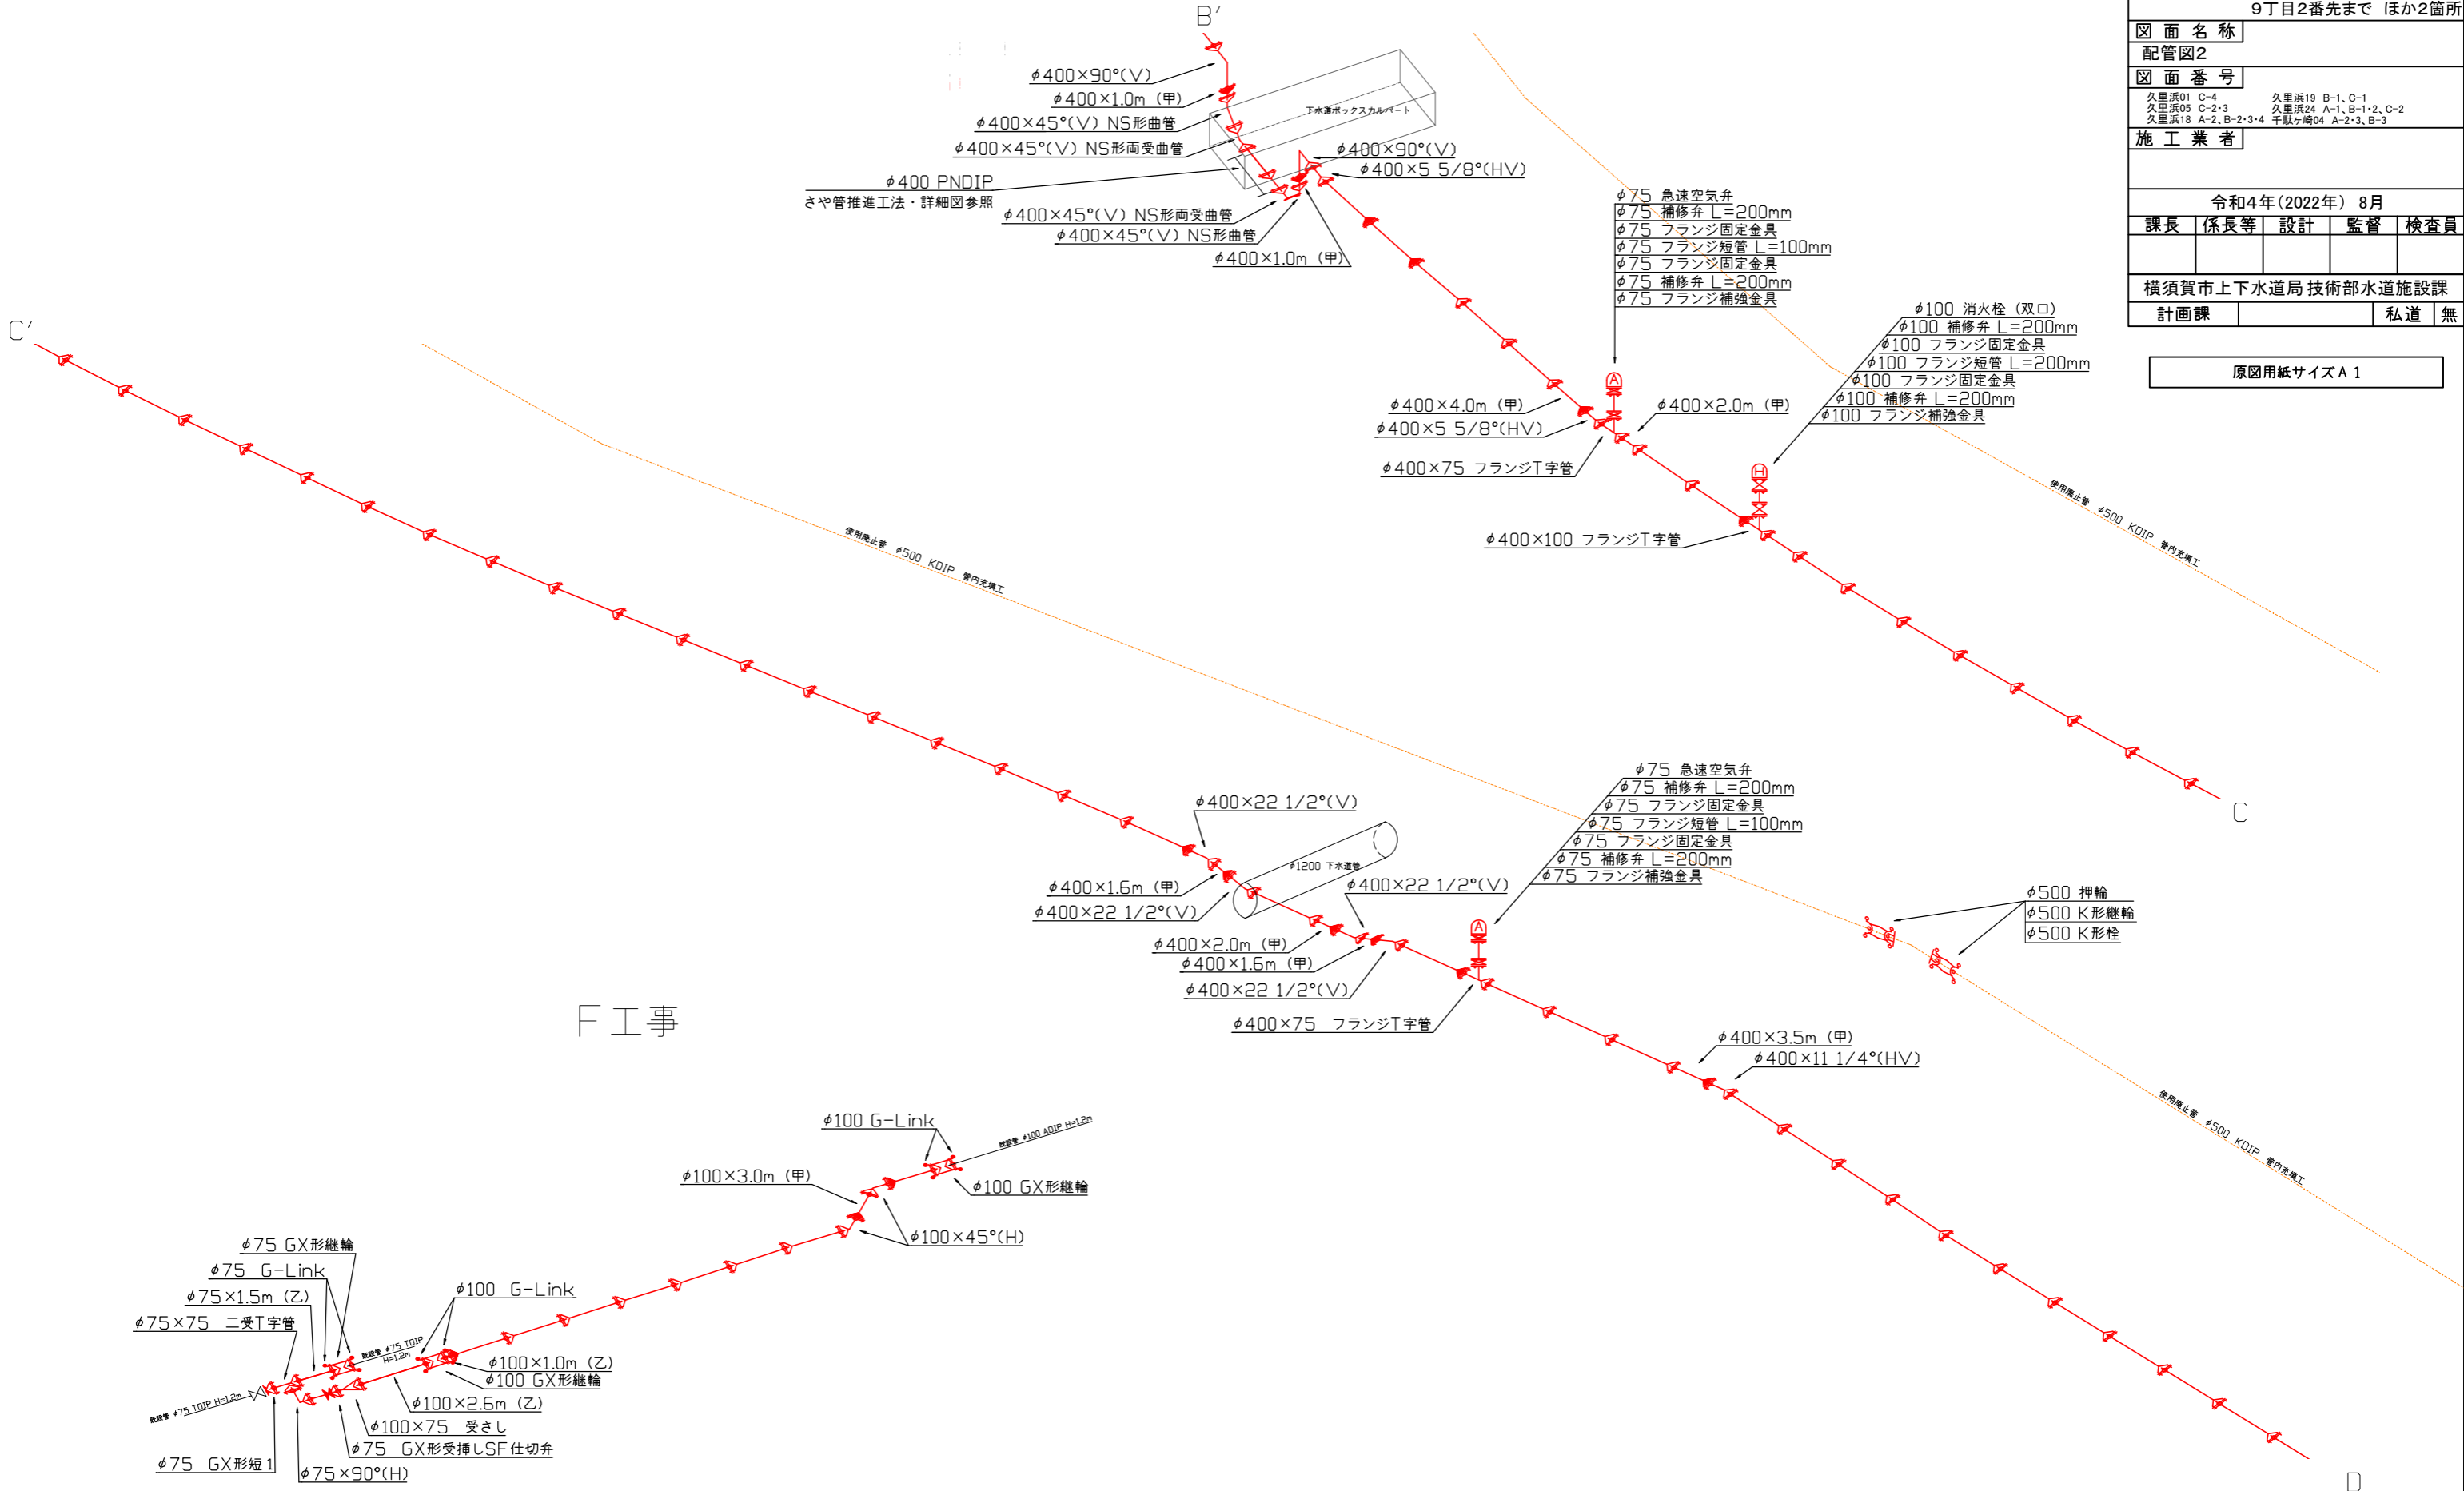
9丁目2番先まで ほか2箇所

| 図面名称 | | | | |
|---|---|---|---|---|
| 配管図2 | | | | |
| 図面番号 | | | | |
| 久里浜01 C-4 久里浜05 C-2·3 久里浜18 A-2、B-2·3·4 | 久里浜19 B-1、C-1 久里浜24 A-1、B-1·2、C-2 千駄ヶ崎04 A-2·3、B-3 | | | |
| 施工業者 | | | | |
| 令和4年(2022年) 8月 | | | | |
| 課長 | 係長等 | 設計 | 監督 | 検査員 |
| | | | | |
| 横須賀市上下水道局 技術部水道施設課 | | | | |
| 計画課 | | | 私道 | 無 |

原図用紙サイズA1

B′

$\phi$400×90°(V)
$\phi$400×1.0m (甲)
$\phi$400×45°(V) NS形曲管
$\phi$400×45°(V) NS形両受曲管
下水道ボックスカルバート
$\phi$400 PNDIP
さや管推進工法・詳細図参照
$\phi$400×90°(V)
$\phi$400×5 5/8°(HV)
$\phi$400×45°(V) NS形両受曲管
$\phi$400×45°(V) NS形曲管
$\phi$400×1.0m (甲)

$\phi$75 急速空気弁
$\phi$75 補修弁 L=200mm
$\phi$75 フランジ固定金具
$\phi$75 フランジ短管 L=100mm
$\phi$75 フランジ固定金具
$\phi$75 補修弁 L=200mm
$\phi$75 フランジ補強金具

$\phi$100 消火栓 (双口)
$\phi$100 補修弁 L=200mm
$\phi$100 フランジ固定金具
$\phi$100 フランジ短管 L=200mm
$\phi$100 フランジ固定金具
$\phi$100 補修弁 L=200mm
$\phi$100 フランジ補強金具

$\phi$400×4.0m (甲)
$\phi$400×5 5/8°(HV)
$\phi$400×2.0m (甲)
$\phi$400×75 フランジT字管
$\phi$400×100 フランジT字管

C′

使用廃止管 $\phi$500 KDIP 管内充填工
使用廃止管 $\phi$500 KDIP 管内充填工

C

$\phi$75 急速空気弁
$\phi$75 補修弁 L=200mm
$\phi$75 フランジ固定金具
$\phi$75 フランジ短管 L=100mm
$\phi$75 フランジ固定金具
$\phi$75 補修弁 L=200mm
$\phi$75 フランジ補強金具

$\phi$400×22 1/2°(V)
$\phi$1200 下水道管
$\phi$400×1.6m (甲)
$\phi$400×22 1/2°(V)
$\phi$400×22 1/2°(V)
$\phi$400×2.0m (甲)
$\phi$400×1.6m (甲)
$\phi$400×22 1/2°(V)
$\phi$400×75 フランジT字管

$\phi$500 押輪
$\phi$500 K形継輪
$\phi$500 K形栓

F工事

$\phi$400×3.5m (甲)
$\phi$400×11 1/4°(HV)

使用廃止管 $\phi$500 KDIP 管内充填工

$\phi$100 G-Link
既設管 $\phi$100 ADIP H=1.2m
$\phi$100×3.0m (甲)
$\phi$100 GX形継輪
$\phi$100×45°(H)

$\phi$75 GX形継輪
$\phi$75 G-Link
$\phi$75×1.5m (乙)
$\phi$75×75 二受T字管
$\phi$100 G-Link
既設管 $\phi$75 TDIP H=1.2m
$\phi$100×1.0m (乙)
$\phi$100 GX形継輪
既設管 $\phi$75 TDIP H=1.2m
$\phi$100×2.6m (乙)
$\phi$100×75 受さし
$\phi$75 GX形受挿しSF仕切弁
$\phi$75 GX形短1
$\phi$75×90°(H)

D